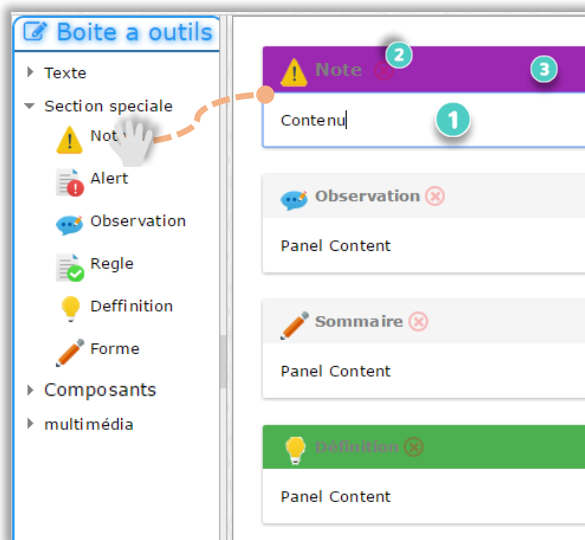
Boite a outils

Texte

Section speciale

Not

Alert

Observation

Regle

Deffinition

Forme

Composants

multimédia

Note

2

3

Contenu

1

Observation

Panel Content

Sommaire

Panel Content

Définition

Panel Content